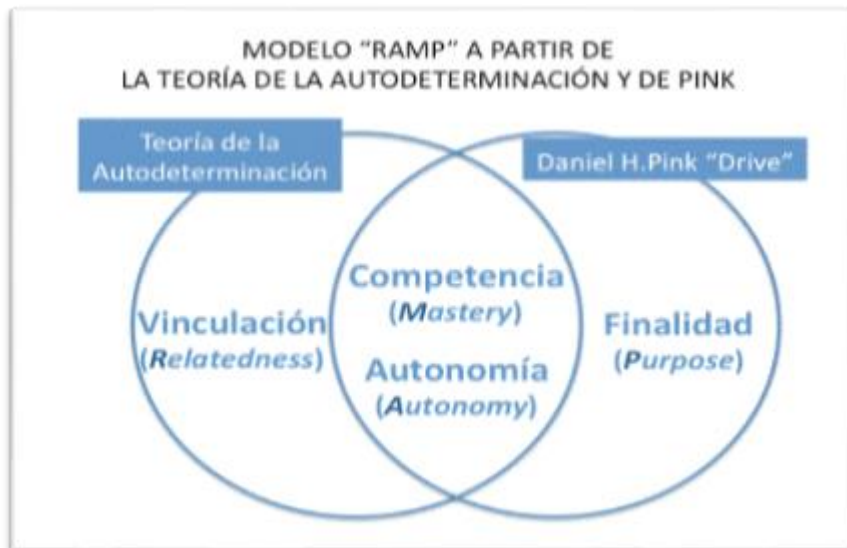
MODELO "RAMP" A PARTIR DE LA TEORÍA DE LA AUTODETERMINACIÓN Y DE PINK

Teoría de la Autodeterminación

Daniel H.Pink "Drive"

Vinculación (Relatedness)

Competencia (Mastery)

Autonomía (Autonomy)

Finalidad (Purpose)